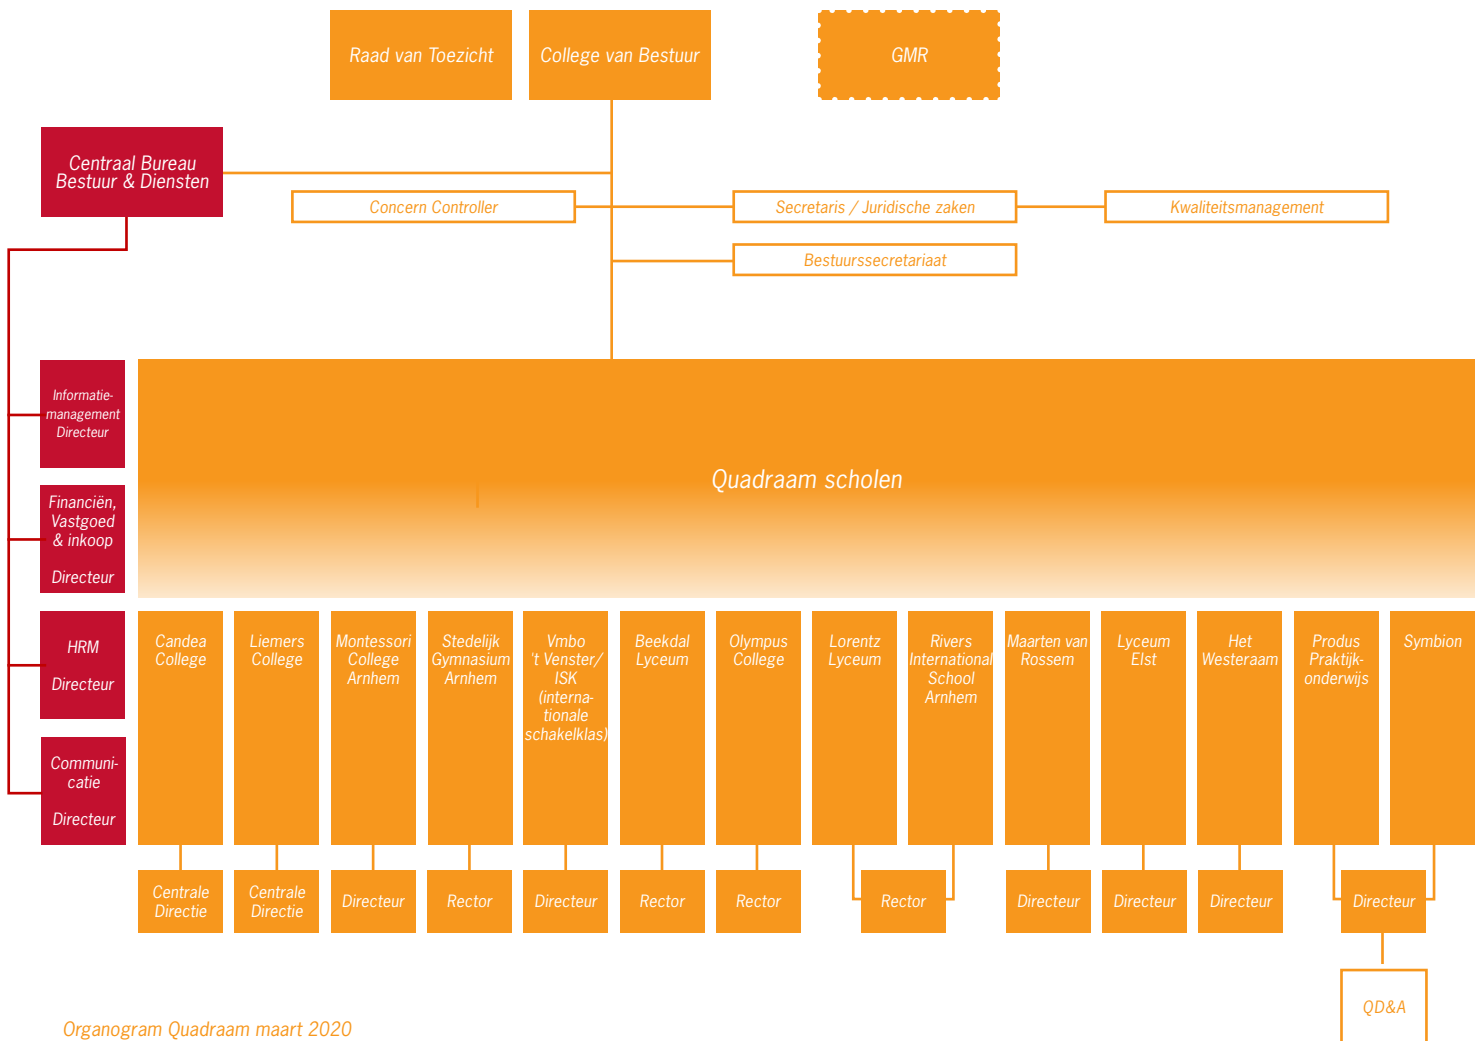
Raad van Toezicht

College van Bestuur

GMR

Centraal Bureau Bestuur & Diensten

Concern Controller

Secretaris / Juridische zaken

Kwaliteitsmanagement

Bestuurssecretariaat

Informatie-management Directeur

Financiën, Vastgoed & inkoop

Directeur

HRM

Directeur

Communi-catie

Directeur

Quadraam scholen

Candea College

Liemers College

Montessori College Arnhem

Stedelijk Gymnasium Arnhem

Vmbo 't Venster/ ISK (interna-tionale schakelklas)

Beekdal Lyceum

Olympus College

Lorentz Lyceum

Rivers International School Arnhem

Maarten van Rossem

Lyceum Elst

Het Westeraam

Produs Praktijk-onderwijs

Symbion

Centrale Directie

Centrale Directie

Directeur

Rector

Directeur

Rector

Rector

Rector

Directeur

Directeur

Directeur

Directeur

QD&A

Organogram Quadraam maart 2020